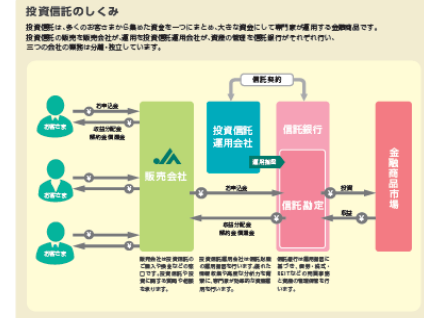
投資信託のしくみ

投資信託は、多くのお客さまから集めた資金を一つにまとめ、大きな資金にして専門家が運用する金融商品です。投資信託の販売を販売会社が、運用を投資信託運用会社が、資産の管理を信託銀行がそれぞれ行い、三つの会社の業務は分離・独立しています。

信託契約

お申込金

収益分配金
解約金・償還金

お客さま

お客さま

お客さま

JA

販売会社

投資信託
運用会社

運用指図

信託銀行

信託勘定

お申込金

収益分配金
解約金・償還金

投資

収益

金融商品市場

販売会社は投資信託の購入・換金などの窓口です。投資信託の受益権を取り扱う業務を行います。

投資信託運用会社は投資信託の運用指図を行います。運用方針に基づき信託財産の運用を専門家が行います。

信託銀行は信託財産の保管・管理を行います。